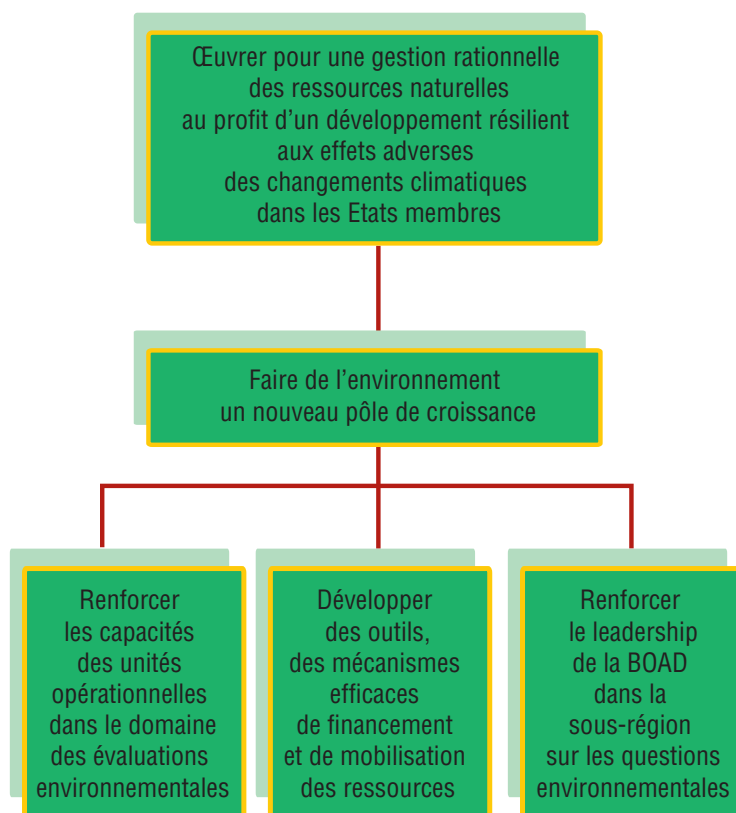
Œuvrer pour une gestion rationnelle des ressources naturelles au profit d'un développement résilient aux effets adverses des changements climatiques dans les Etats membres

Faire de l'environnement un nouveau pôle de croissance

Renforcer les capacités des unités opérationnelles dans le domaine des évaluations environnementales

Développer des outils, des mécanismes efficaces de financement et de mobilisation des ressources

Renforcer le leadership de la BOAD dans la sous-région sur les questions environnementales